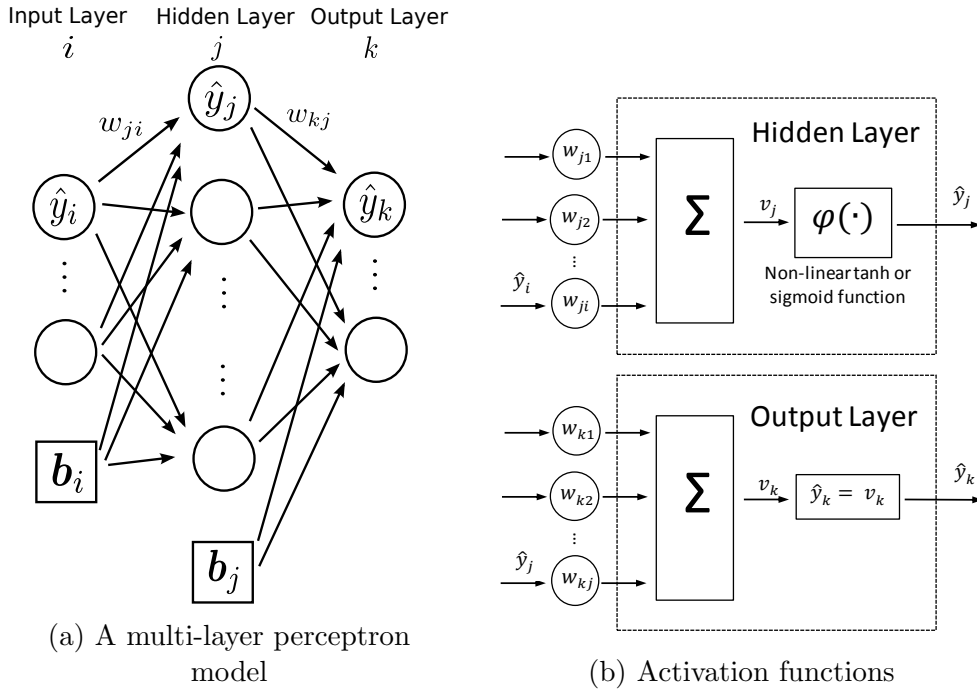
Input Layer $i$ Hidden Layer $j$ Output Layer $k$

$w_{ji}$ $\hat{y}_j$ $w_{kj}$

$\hat{y}_i$ $\hat{y}_k$

$\vdots$ $\vdots$ $\vdots$ $\vdots$

$\boldsymbol{b}_i$

$\boldsymbol{b}_j$

(a) A multi-layer perceptron model

Hidden Layer

$w_{j1}$ $w_{j2}$ $\vdots$ $\hat{y}_i$ $w_{ji}$

$\sum$ $v_j$ $\varphi(\cdot)$ $\hat{y}_j$

Non-linear tanh or sigmoid function

Output Layer

$w_{k1}$ $w_{k2}$ $\vdots$ $\hat{y}_j$ $w_{kj}$

$\sum$ $v_k$ $\hat{y}_k = v_k$ $\hat{y}_k$

(b) Activation functions